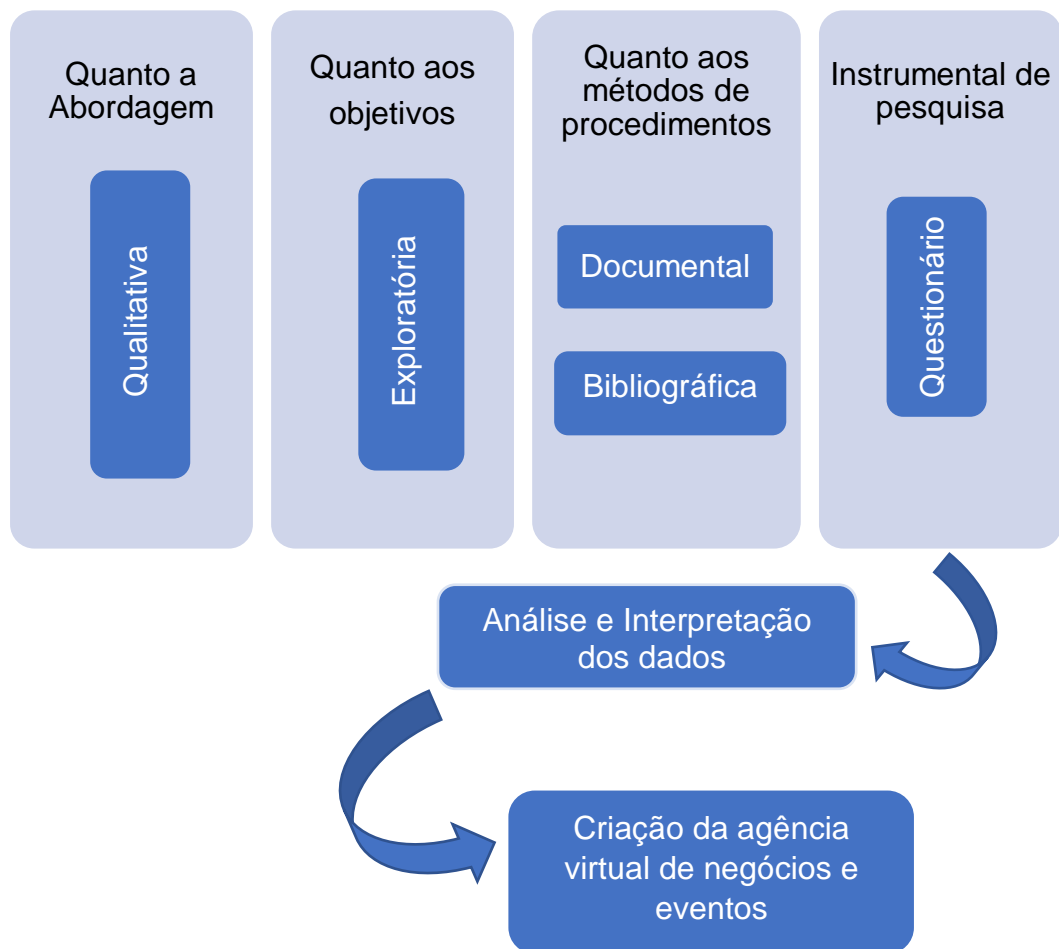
Quanto a Abordagem

Qualitativa

Quanto aos objetivos

Exploratória

Quanto aos métodos de procedimentos

Documental

Bibliográfica

Instrumental de pesquisa

Questionário

Análise e Interpretação dos dados

Criação da agência virtual de negócios e eventos